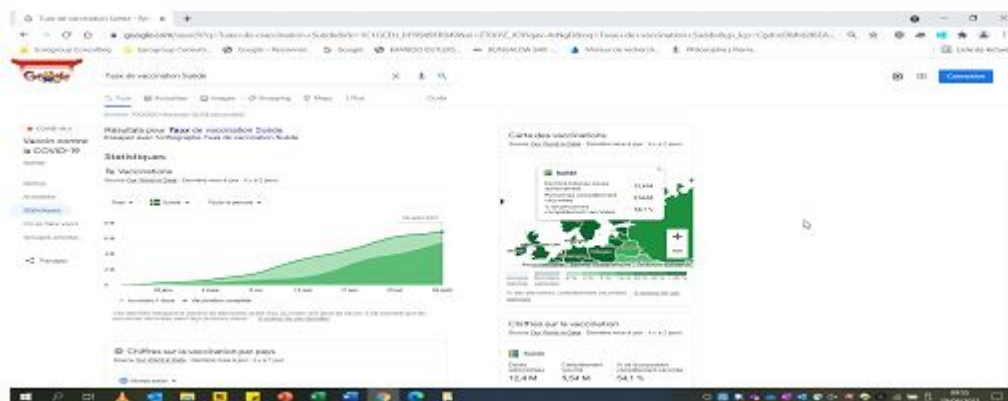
Taux de vaccination Suède

Google

Taux de vaccination Suède

Tous Actualités Images Shopping Maps Plus Outils

COVID-19

Vaccin contre la COVID-19

Résultats pour Taux de vaccination Suède

Statistiques

Vaccinations

Carte des vaccinations

Suède

12,4 M

5,54 M

54,1 %

Chiffres sur la vaccination par pays

Chiffres sur la vaccination

Suède

12,4 M

5,54 M

54,1 %

Connexion